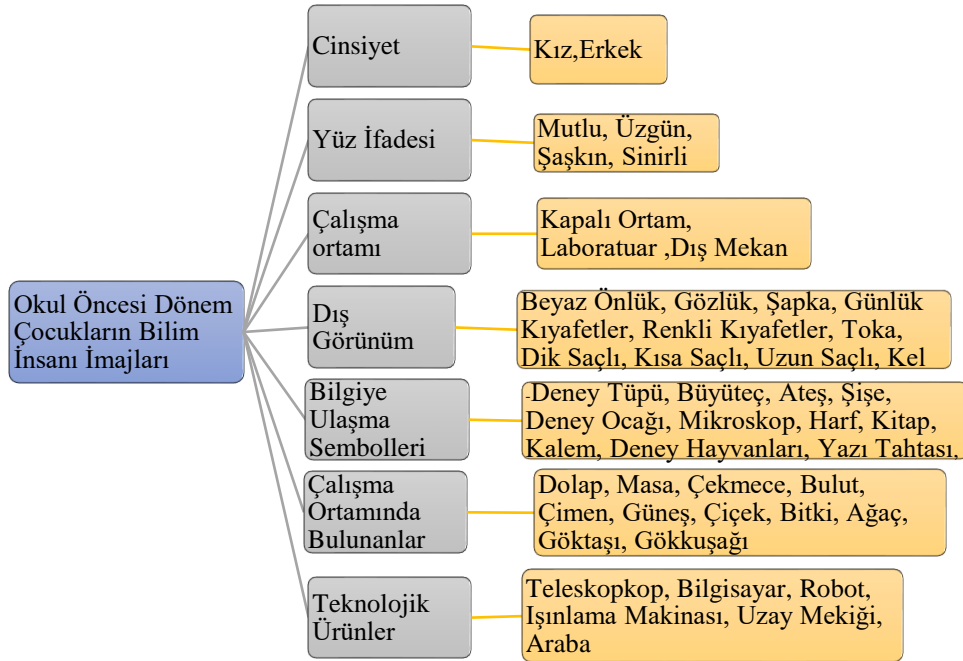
Okul Öncesi Dönem Çocukların Bilim İnsanı İmajları

Cinsiyet

Kız,Erkek

Yüz İfadesi

Mutlu, Üzgün, Şaşkın, Sinirli

Çalışma ortamı

Kapalı Ortam, Laboratuar ,Dış Mekan

Dış Görünüm

Beyaz Önlük, Gözlük, Şapka, Günlük Kıyafetler, Renkli Kıyafetler, Toka, Dik Saçlı, Kısa Saçlı, Uzun Saçlı, Kel

Bilgiye Ulaşma Sembolleri

-Deney Tüpü, Büyüteç, Ateş, Şişe, Deney Ocağı, Mikroskop, Harf, Kitap, Kalem, Deney Hayvanları, Yazı Tahtası,

Çalışma Ortamında Bulunanlar

Dolap, Masa, Çekmece, Bulut, Çimen, Güneş, Çiçek, Bitki, Ağaç, Göktaşı, Gökkuşağı

Teknolojik Ürünler

Teleskopkop, Bilgisayar, Robot, Işınlama Makinası, Uzay Mekiği, Araba